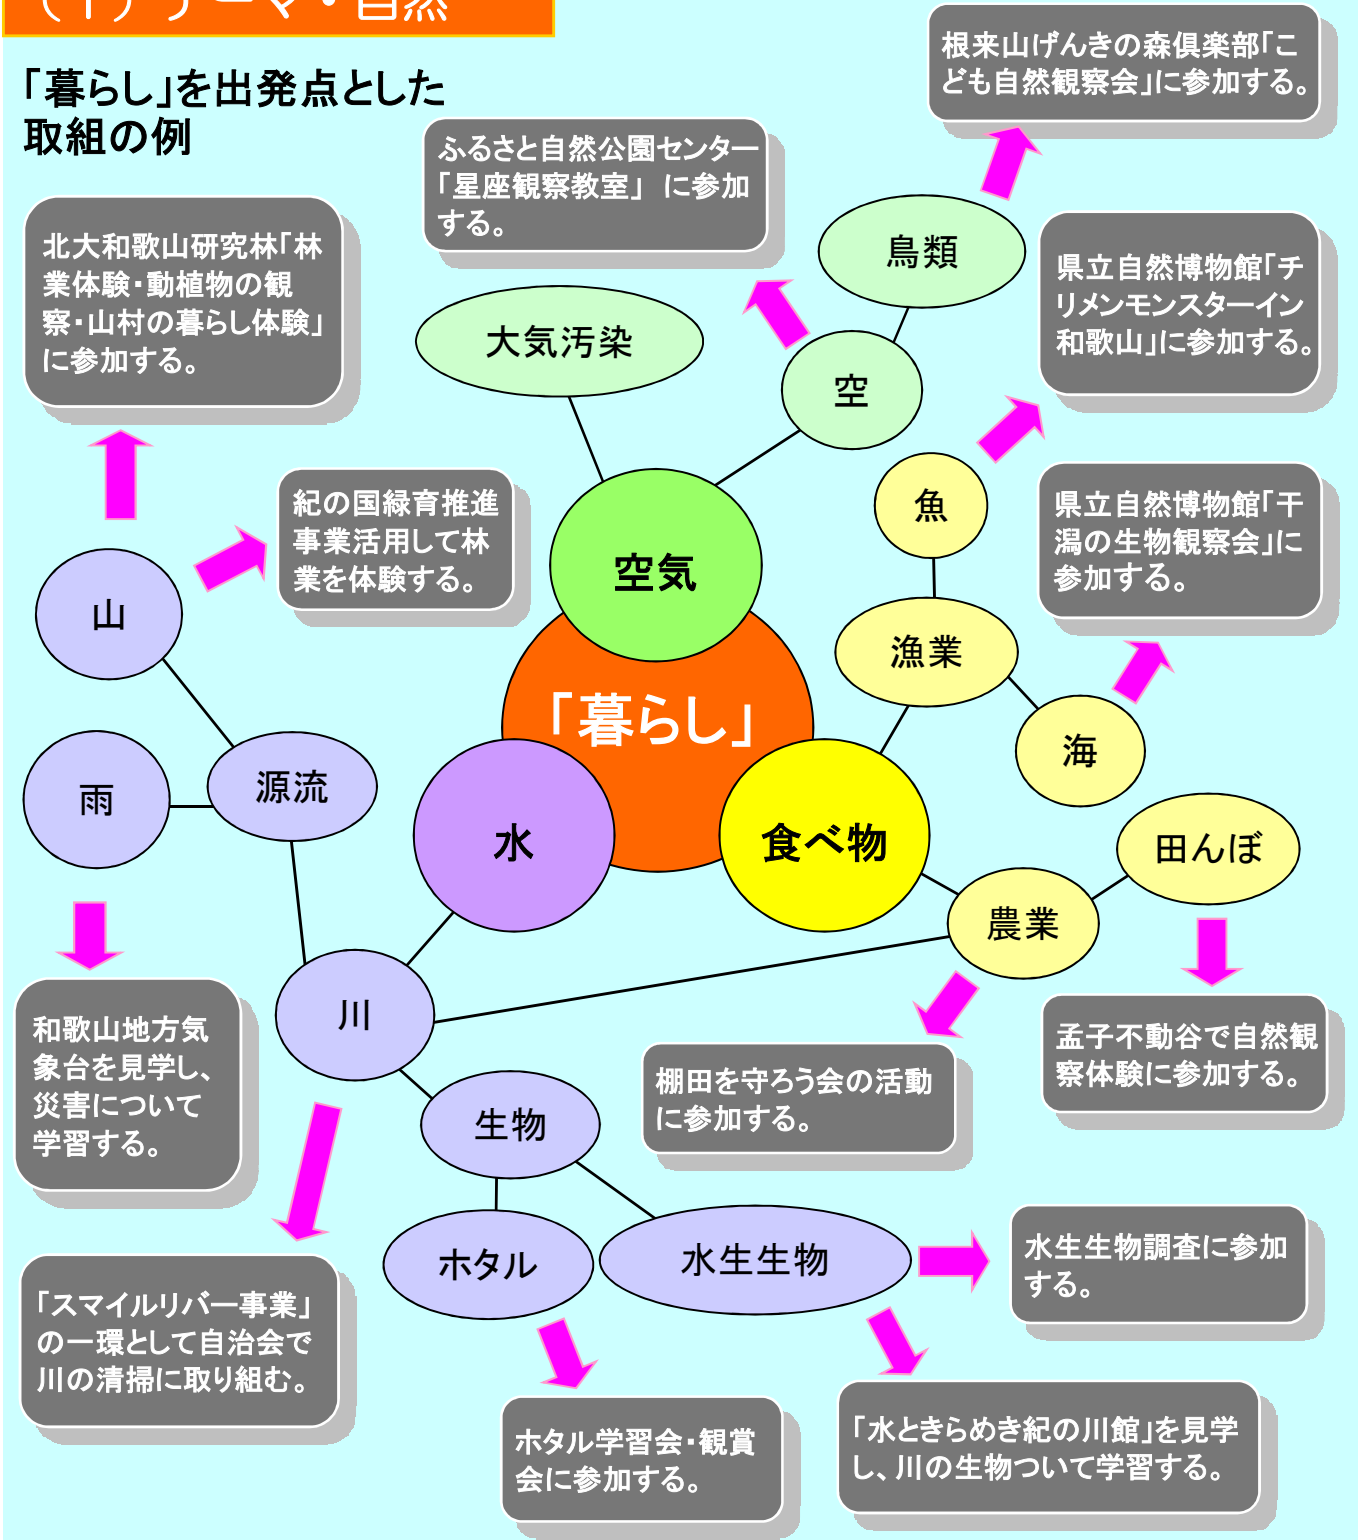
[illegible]

「暮らし」を出発点とした取組の例

根来山げんきの森倶楽部「こども自然観察会」に参加する。

ふるさと自然公園センター「星座観察教室」 に参加する。

北大和歌山研究林「林業体験・動植物の観察・山村の暮らし体験」に参加する。

鳥類

県立自然博物館「チリメンモンスターイン和歌山」に参加する。

大気汚染

空

紀の国緑育推進事業活用して林業を体験する。

魚

県立自然博物館「干潟の生物観察会」に参加する。

空気

山

漁業

「暮らし」

海

源流

雨

水

食べ物

田んぼ

農業

和歌山地方気象台を見学し、災害について学習する。

川

孟子不動谷で自然観察体験に参加する。

棚田を守ろう会の活動に参加する。

生物

ホタル

水生生物

水生生物調査に参加する。

「スマイルリバー事業」の一環として自治会で川の清掃に取り組む。

ホタル学習会・観賞会に参加する。

「水ときらめき紀の川館」を見学し、川の生物ついて学習する。